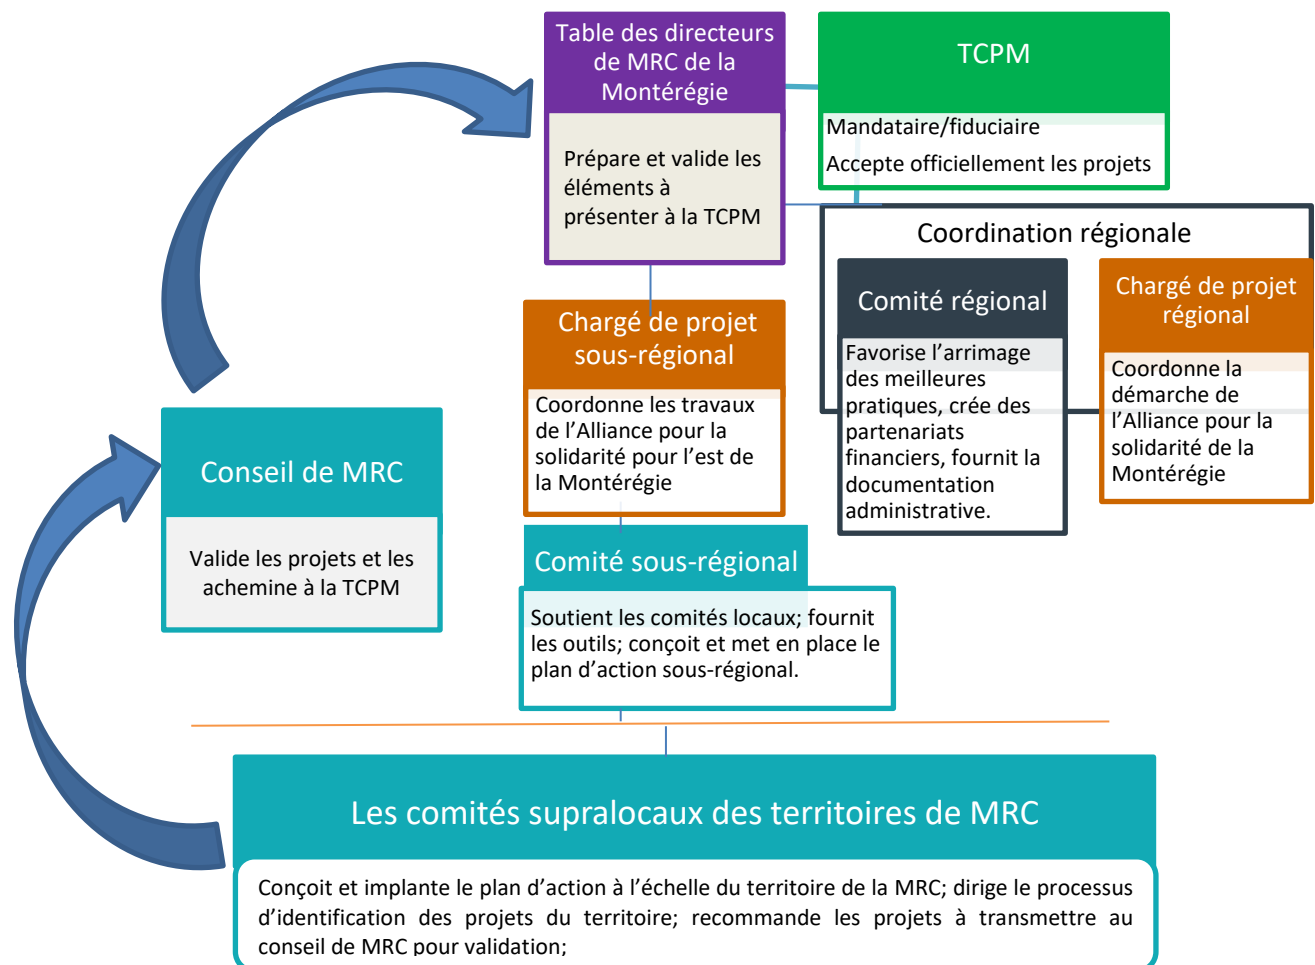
Table des directeurs de MRC de la Montérégie

Prépare et valide les éléments à présenter à la TCPM

TCPM

Mandataire/fiduciaire

Accepte officiellement les projets

Coordination régionale

Comité régional

Favorise l'arrimage des meilleures pratiques, crée des partenariats financiers, fournit la documentation administrative.

Chargé de projet régional

Coordonne la démarche de l'Alliance pour la solidarité de la Montérégie

Chargé de projet sous-régional

Coordonne les travaux de l'Alliance pour la solidarité pour l'est de la Montérégie

Conseil de MRC

Valide les projets et les achemine à la TCPM

Comité sous-régional

Soutient les comités locaux; fournit les outils; conçoit et met en place le plan d'action sous-régional.

Les comités supralocaux des territoires de MRC

Conçoit et implante le plan d'action à l'échelle du territoire de la MRC; dirige le processus d'identification des projets du territoire; recommande les projets à transmettre au conseil de MRC pour validation;